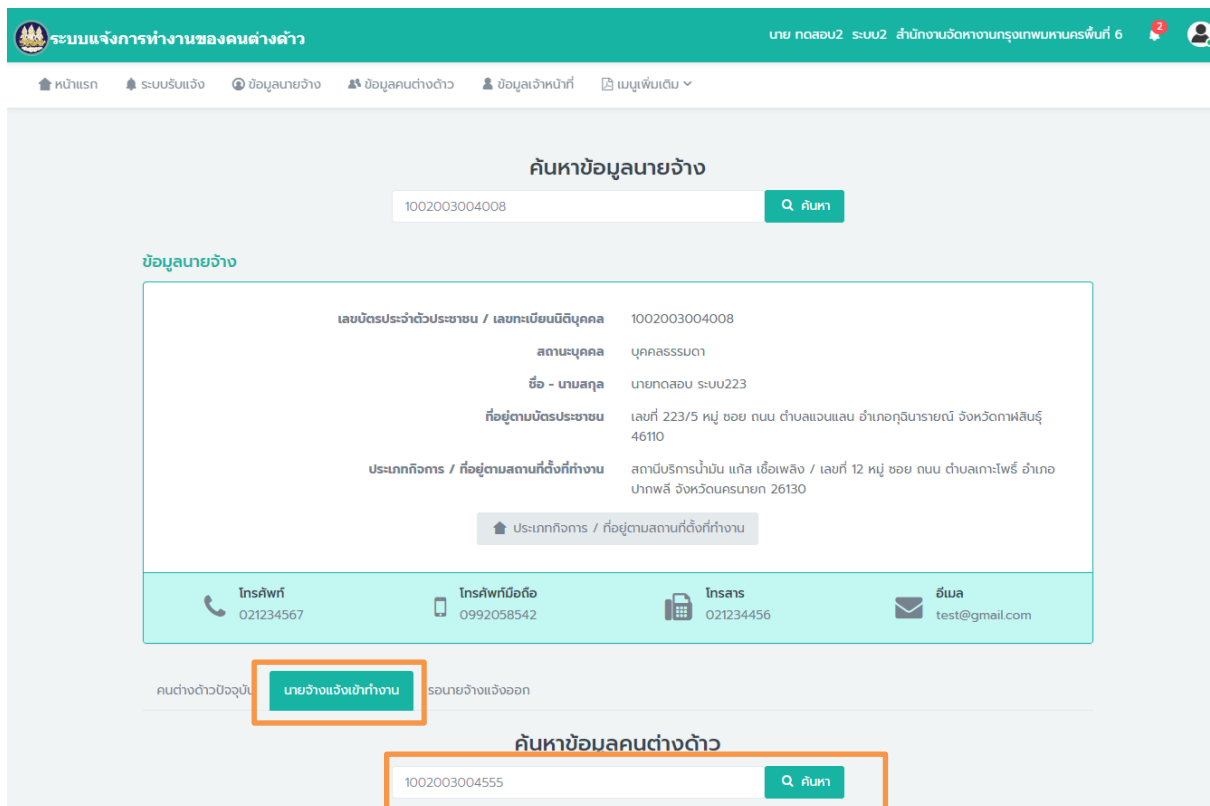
ระบบแจ้งการทำงานของคนต่างด้าว

นาย ทดสอบ2 ระบบ2 สำนักงานจัดหางานกรุงเทพมหานครพื้นที่ 6

2

หน้าแรก ระบบรับแจ้ง ข้อมูลนายจ้าง ข้อมูลคนต่างด้าว ข้อมูลเจ้าหน้าที่ เมนูเพิ่มเติม

ค้นหาข้อมูลนายจ้าง

1002003004008

ค้นหา

ข้อมูลนายจ้าง

เลขบัตรประจำตัวประชาชน / เลขทะเบียนนิติบุคคล 1002003004008

สถานะบุคคล บุคคลธรรมดา

ชื่อ - นามสกุล นายทดสอบ ระบบ223

ที่อยู่ตามบัตรประชาชน เลขที่ 223/5 หมู่ ซอย ถนน ตำบลแจนแลน อำเภอกุฉินารายณ์ จังหวัดกาฬสินธุ์ 46110

ประเภทกิจการ / ที่อยู่ตามสถานที่ตั้งที่ทำงาน สถานีบริการน้ำมัน แก๊ส เชื้อเพลิง / เลขที่ 12 หมู่ ซอย ถนน ตำบลเกาะโพธิ์ อำเภอปากพลี จังหวัดนครนายก 26130

ประเภทกิจการ / ที่อยู่ตามสถานที่ตั้งที่ทำงาน

โทรศัพท์ 021234567

โทรศัพท์มือถือ 0992058542

โทรสาร 021234456

อีเมล test@gmail.com

คนต่างด้าวปัจจุบั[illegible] นายจ้างแจ้งเข้าทำงาน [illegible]รอนายจ้างแจ้งออก

ค้นหาข้อมูลคนต่างด้าว

1002003004555

ค้นหา